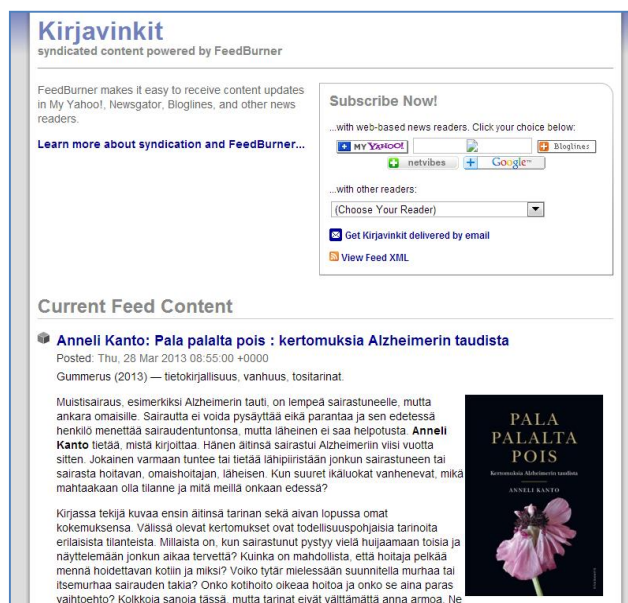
Kirjavinkit
syndicated content powered by FeedBurner

FeedBurner makes it easy to receive content updates in My Yahoo!, Newsgator, Bloglines, and other news readers.

Learn more about syndication and FeedBurner...

Subscribe Now!

...with web-based news readers. Click your choice below:

MY YAHOO! Bloglines netvibes Google

...with other readers:

(Choose Your Reader)

Get Kirjavinkit delivered by email

View Feed XML

Current Feed Content

Anneli Kanto: Pala palalta pois : kertomuksia Alzheimerin taudista

Posted: Thu, 28 Mar 2013 08:55:00 +0000

Gummerus (2013) — tietokirjallisuus, vanhuus, tositarinat.

Muistisairaus, esimerkiksi Alzheimerin tauti, on lempeä sairastuneelle, mutta ankara omaisille. Sairautta ei voida pysäyttää eikä parantaa ja sen edetessä henkilö menettää sairaudentuntonsa, mutta läheinen ei saa helpotusta. Anneli Kanto tietää, mistä kirjoittaa. Hänen äitinsä sairastui Alzheimeriin viisi vuotta sitten. Jokainen varmaan tuntee tai tietää lähipiiristään jonkun sairastuneen tai sairasta hoitavan, omaishoitajan, läheisen. Kun suuret ikäluokat vanhenevat, mikä mahtaakaan olla tilanne ja mitä meillä onkaan edessä?

Kirjassa tekijä kuvaa ensin äitinsä tarinan sekä aivan lopussa omat kokemuksensa. Välissä olevat kertomukset ovat todellisuuspohjaisia tarinoita erilaisista tilanteista. Millaista on, kun sairastunut pystyy vielä huijaamaan toisia ja näyttelemään jonkun aikaa tervettä? Kuinka on mahdollista, että hoitaja pelkää mennä hoidettavan kotiin ja miksi? Voiko tytär mielessään suunnitella murhaa tai itsemurhaa sairauden takia? Onko kotihoito oikeaa hoitoa ja onko se aina paras vaihtoehto? Kolkkoja sanoja tässä, mutta tarinat eivät välttämättä anna armoa. Ne

PALA PALALTA POIS
Kertomuksia Alzheimerin taudista
ANNELI KANTO